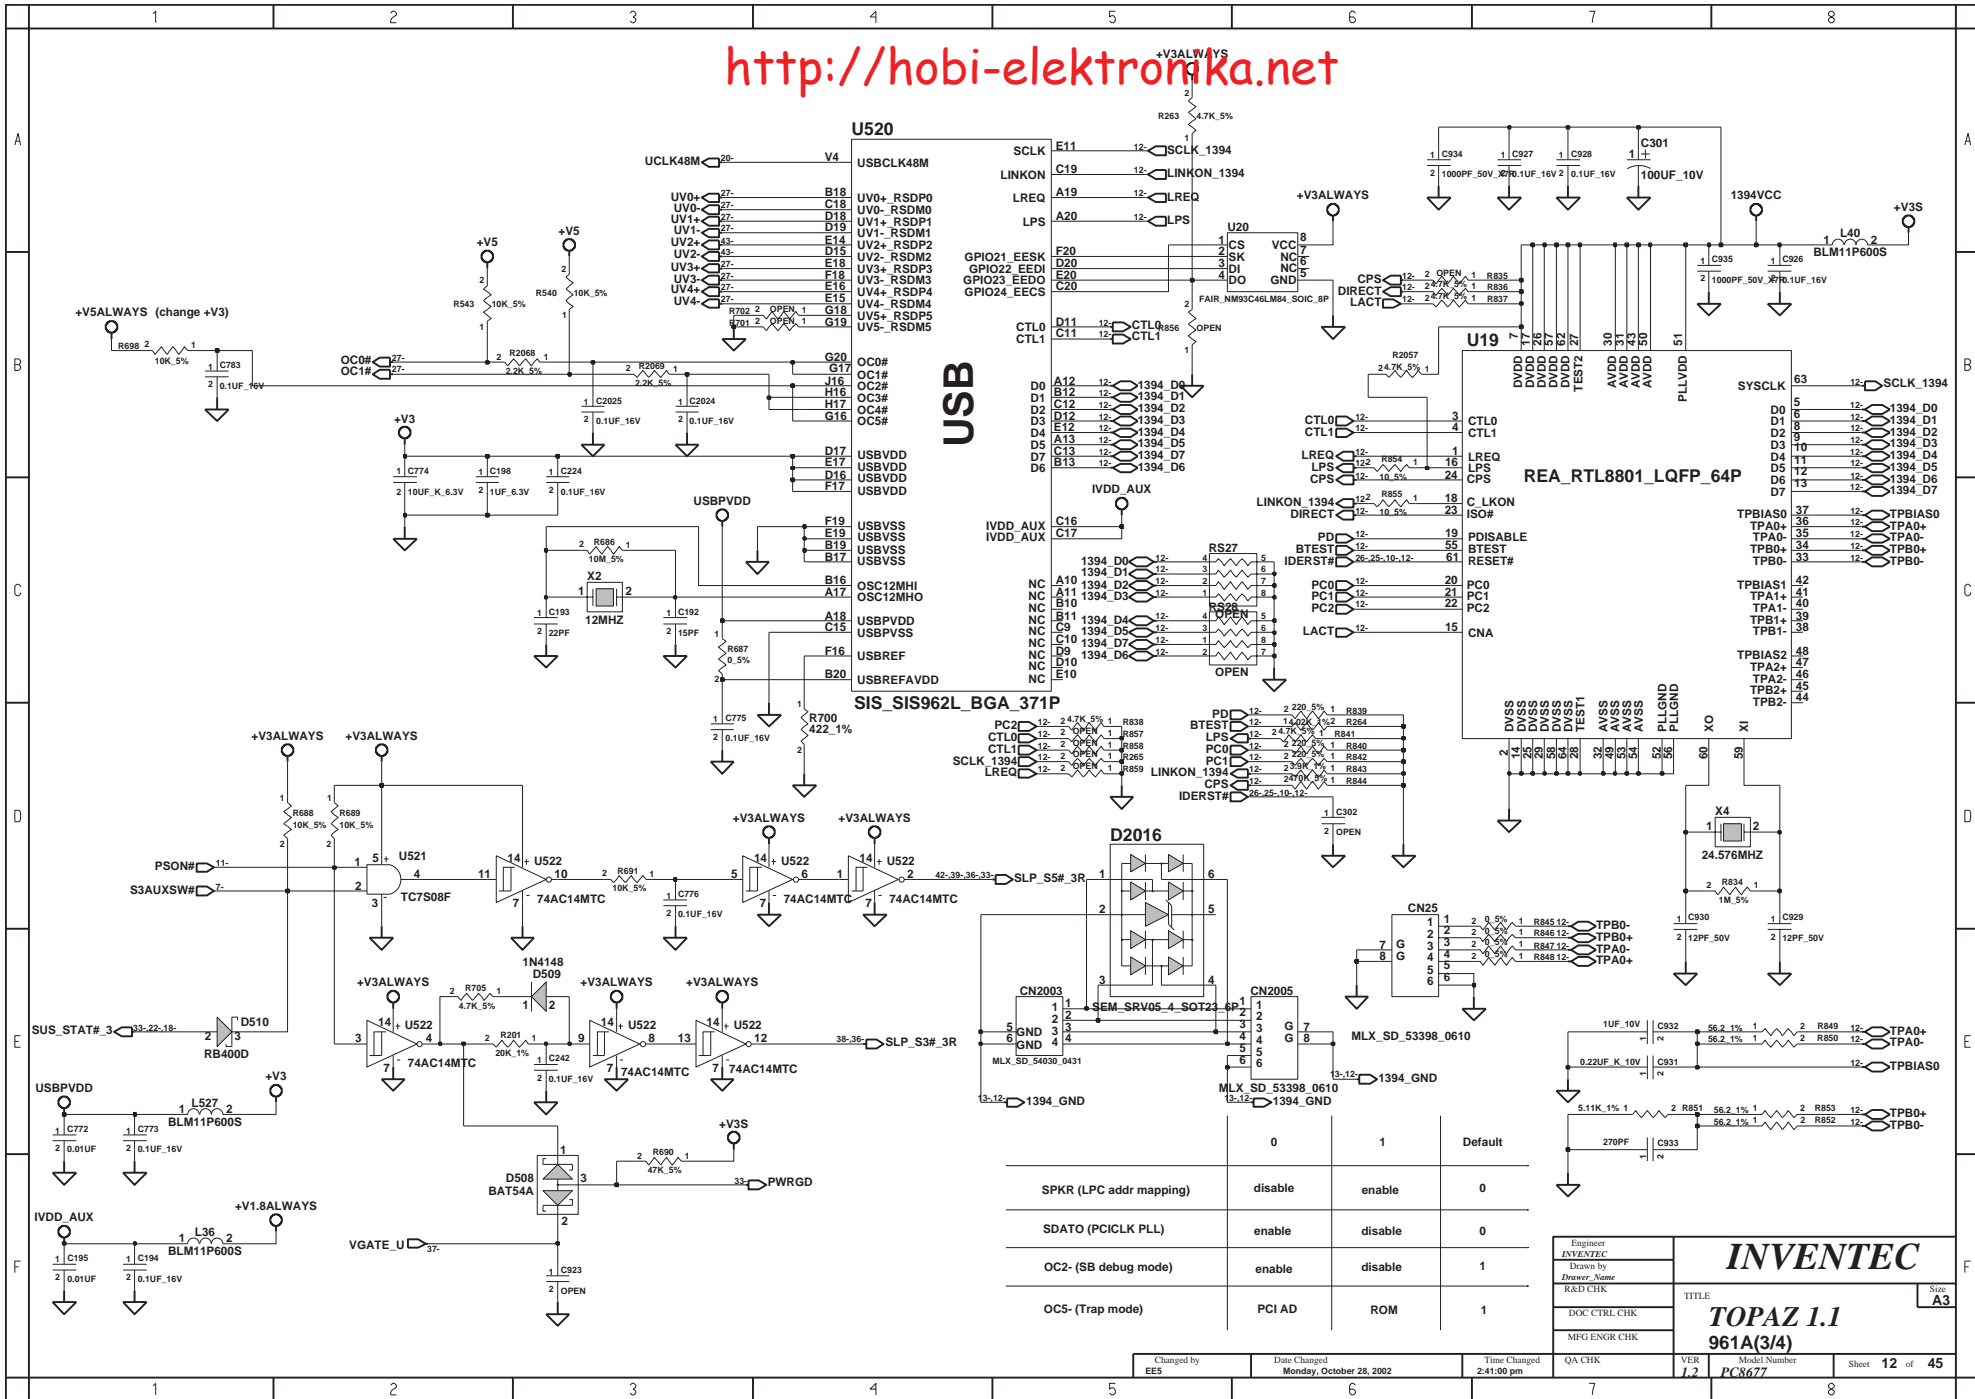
http://hobi-elektronika.net

U520

USB

SIS_SIS962L_BGA_371P

UCLK48M USBCLK48M
UV0+ UV0- UV1+ UV1- UV2+ UV2- UV3+ UV3- UV4+ UV4-
UV0+_RSDP0 UV0-_RSDM0 UV1+_RSDP1 UV1-_RSDM1 UV2+_RSDP2 UV2-_RSDM2 UV3+_RSDP3 UV3-_RSDM3 UV4+_RSDP4 UV4-_RSDM4 UV5+_RSDP5 UV5-_RSDM5
OC0# OC1# OC2# OC3# OC4# OC5#
USBVDD USBVSS OSC12MHI OSC12MHO USBPVDD USBPVSS USBREF USBREFAVDD
SCLK LINKON LREQ LPS GPIO21_EESK GPIO22_EEDI GPIO23_EEDO GPIO24_EECS CTL0 CTL1 D0 D1 D2 D3 D4 D5 D7 D6 IVDD_AUX NC

+V3ALWAYS R263 4.7K_5%
SCLK_1394 LINKON_1394 LREQ LPS
U20 CS SK DI DO VCC NC NC GND FAIR_NM93C46LM84_SOIC_8P
R856 OPEN

+V5ALWAYS (change +V3) R698 10K_5% C783 0.1UF_16V
+V5 R543 10K_5% +V5 R540 10K_5%
R2068 2.2K_5% R2069 2.2K_5% R702 OPEN R701 OPEN
C2025 0.1UF_16V C2024 0.1UF_16V
+V3 C774 10UF_K_6.3V C198 1UF_6.3V C224 0.1UF_16V
USBPVDD R686 10M_5% X2 12MHZ C193 22PF C192 15PF R687 0_5% C775 0.1UF_16V R700 422_1%

1394_D0 ... 1394_D7 RS27 RS28 OPEN OPEN

C934 1000PF_50V_X7R C927 0.1UF_16V C928 0.1UF_16V C301 100UF_10V
+V3ALWAYS 1394VCC +V3S L40 BLM11P600S C935 1000PF_50V_X7R C926 0.1UF_16V
CPS DIRECT LACT R835 R836 R837 2.7K_5% OPEN
U19 REA_RTL8801_LQFP_64P
DVDD TEST2 AVDD PLLVDD SYSCLK D0 D1 D2 D3 D4 D5 D6 D7 CTL0 CTL1 LREQ LPS CPS C_LKON ISO# PDISABLE BTEST RESET# PC0 PC1 PC2 CNA
TPBIAS0 TPA0+ TPA0- TPB0+ TPB0- TPBIAS1 TPA1+ TPA1- TPB1+ TPB1- TPBIAS2 TPA2+ TPA2- TPB2+ TPB2-
DVSS TEST1 AVSS PLLGND XO XI
R2057 2.7K_5% R854 10_5% R855 10_5%
SCLK_1394 1394_D0 ... 1394_D7 TPBIAS0 TPA0+ TPA0- TPB0+ TPB0-
PC2 CTL0 CTL1 SCLK_1394 LREQ R838 R857 R858 R265 R859 4.7K_5% OPEN
PD BTEST LPS PC0 PC1 LINKON_1394 CPS IDERST# R839 R264 R841 R840 R842 R843 R844 C302 OPEN
X4 24.576MHZ R834 1M_5% C930 12PF_50V C929 12PF_50V

+V3ALWAYS +V3ALWAYS R688 10K_5% R689 10K_5%
PSON# S3AUXSW# U521 TC7S08F U522 74AC14MTC R691 10K_5% C776 0.1UF_16V
SLP_S5#_3R
D2016 SEM_SRV05_4_SOT23_6P
CN25 G G TPB0- TPB0+ TPA0- TPA0+ R845 R846 R847 R848
SUS_STAT#_3 D510 RB400D 1N4148 D509 R705 4.7K_5% R201 20K_1% C242 0.1UF_16V
SLP_S3#_3R
CN2003 GND GND MLX_SD_54030_0431 CN2005 MLX_SD_53398_0610 1394_GND
USBPVDD L527 BLM11P600S +V3 C772 0.01UF C773 0.1UF_16V
IVDD_AUX L36 BLM11P600S +V1.8ALWAYS C195 0.01UF C194 0.1UF_16V
D508 BAT54A R690 47K_5% +V3S PWRGD VGATE_U C923 OPEN

1UF_10V C932 R849 R850 56.2_1% TPA0+ TPA0-
0.22UF_K_10V C931 TPBIAS0
5.11K_1% R851 R853 R852 TPB0+ TPB0- 270PF C933

| | 0 | 1 | Default |
|---|---|---|---|
| SPKR (LPC addr mapping) | disable | enable | 0 |
| SDATO (PCICLK PLL) | enable | disable | 0 |
| OC2- (SB debug mode) | enable | disable | 1 |
| OC5- (Trap mode) | PCI AD | ROM | 1 |

Engineer INVENTEC Drawn by Drawer_Name R&D CHK DOC CTRL CHK MFG ENGR CHK QA CHK
INVENTEC
TITLE TOPAZ 1.1 961A(3/4)
Size A3
Changed by EE5 Date Changed Monday, October 28, 2002 Time Changed 2:41:00 pm VER 1.2 Model Number PC8677 Sheet 12 of 45
1 2 3 4 5 6 7 8 A B C D E F